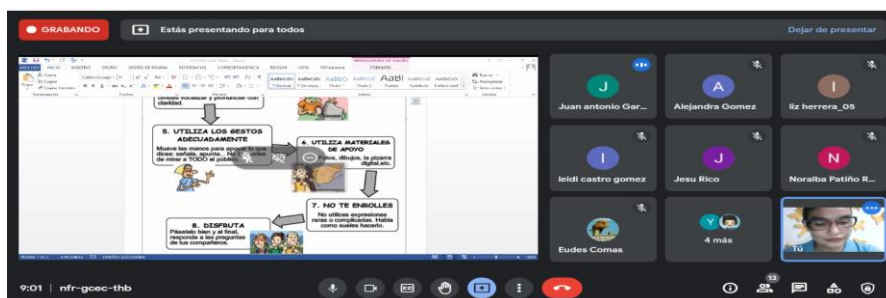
GRABANDO

Estás presentando para todos

Dejar de presentar

vocalizar y pronunciar con claridad.

5. UTILIZA LOS GESTOS ADECUADAMENTE

Mueve las manos para apoyar lo que dices: señala, apunta... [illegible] de mirar a TODO el público.

6. UTILIZA MATERIALES DE APOYO

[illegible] dibujos, la pizarra digital,etc.

7. NO TE ENROLLES

No utilices expresiones raras o complicadas. Habla como sueles hacerlo.

8. DISFRUTA

Pásatelo bien y al final, responde a las preguntas de tus compañeros.

J
Juan antonio Gar...

A
Alejandra Gomez

liz herrera_05

I
leidi castro gomez

J
Jesu Rico

N
Noralba Patiño R...

Eudes Comas

4 más

Tú

9:01 | nfr-gcec-thb

13